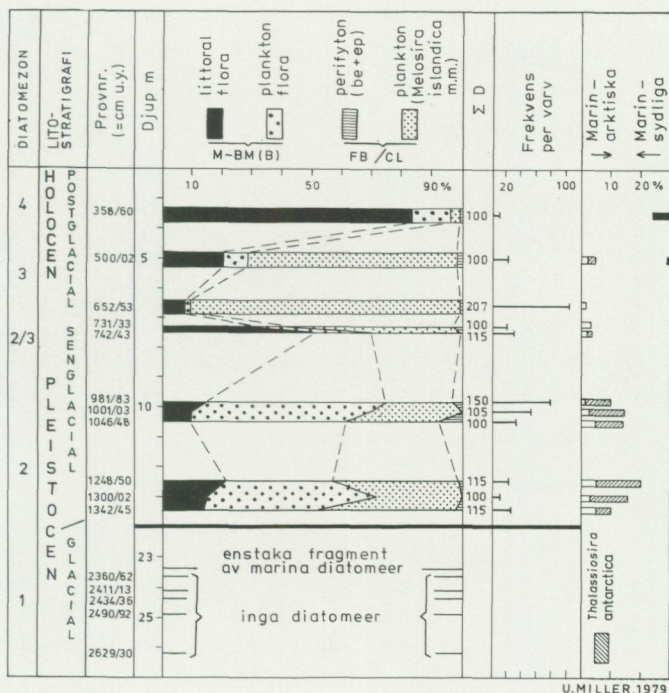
DIATOMEZON

LITO-STRATIGRAFI

Provnr. (=cm u.y.)

Djup m

littoral flora

plankton flora

M~BM(B)

perifyton (be+ep)

plankton (Melosira islandica m.m.)

FB / CL

Σ D

Frekvens per varv

Marin-arktiska

Marin-sydliga

10 50 90%

20 100

10 20%

4

HOLOCEN

POSTGLACIAL

358/60

100

3

500/02

5

100

652/53

207

2/3

731/33

100

742/43

115

SENGLACIAL

PLEISTOCEN

981/83

150

1001/03

10

105

1046/48

100

2

1248/50

115

1300/02

100

1342/45

115

GLACIAL

23

enstaka fragment av marina diatomeer

1

2360/62

2411/13

2434/36

2490/92

25

inga diatomeer

2629/30

Thalassiosira antarctica

U.MILLER 1979